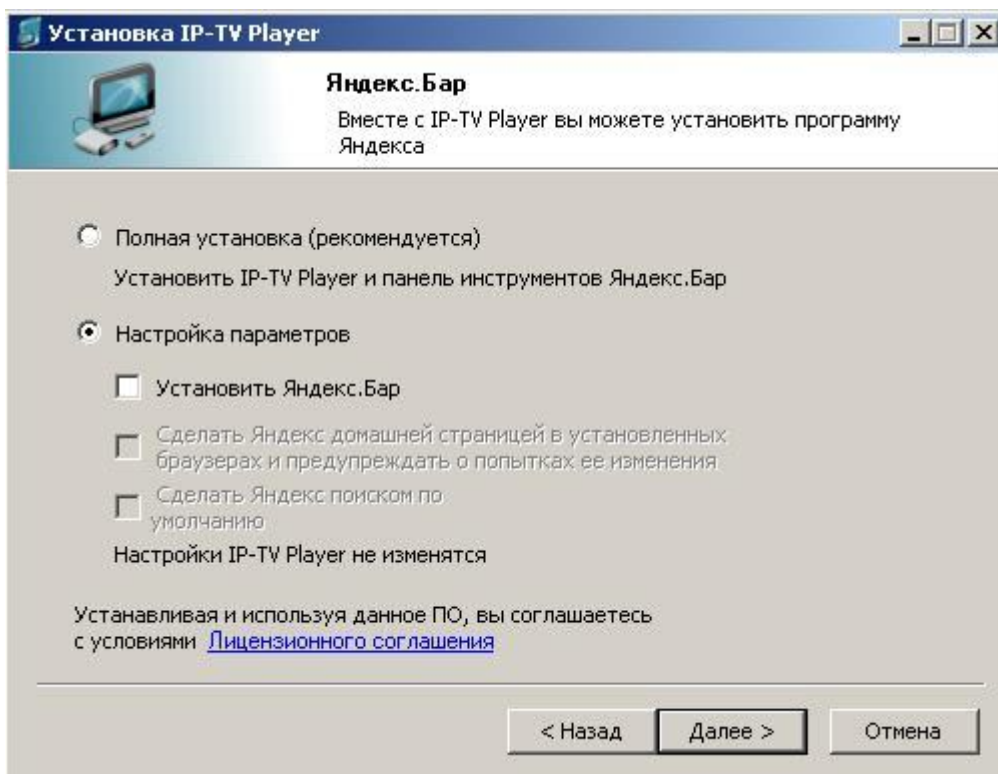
Установка IP-TV Player

Яндекс.Бар

Вместе с IP-TV Player вы можете установить программу Яндекса

Полная установка (рекомендуется)

Установить IP-TV Player и панель инструментов Яндекс.Бар

Настройка параметров

Установить Яндекс.Бар

Сделать Яндекс домашней страницей в установленных браузерах и предупреждать о попытках ее изменения

Сделать Яндекс поиском по умолчанию

Настройки IP-TV Player не изменятся

Устанавливая и используя данное ПО, вы соглашаетесь с условиями Лицензионного соглашения

< Назад | Далее > | Отмена